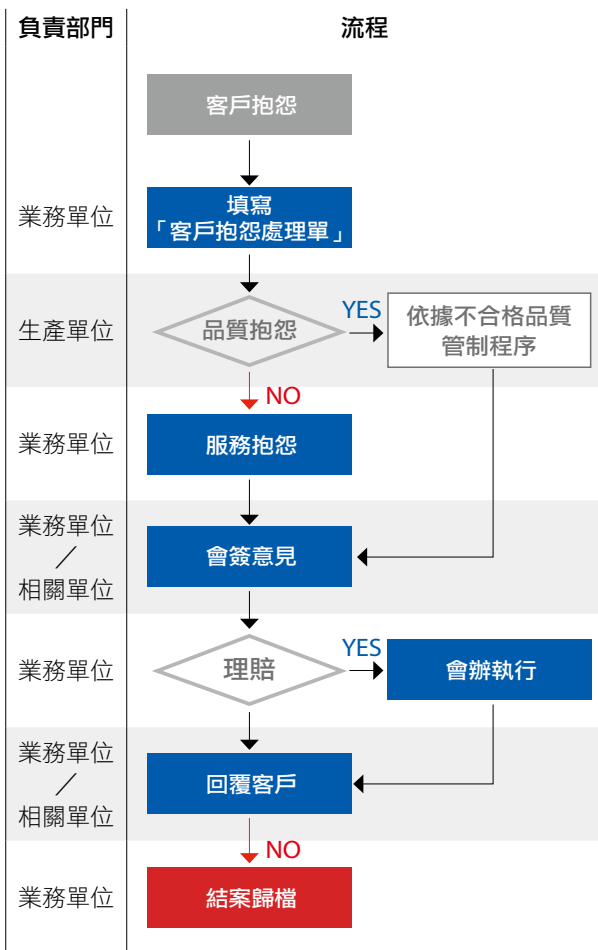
| 負責部門 | 流程 |
|---|---|
| | 客戶抱怨 |
| 業務單位 | 填寫「客戶抱怨處理單」 |
| 生產單位 | 品質抱怨 YES 依據不合格品質管制程序 |
| | NO |
| 業務單位 | 服務抱怨 |
| 業務單位／相關單位 | 會簽意見 |
| 業務單位 | 理賠 YES 會辦執行 |
| 業務單位／相關單位 | 回覆客戶 |
| | NO |
| 業務單位 | 結案歸檔 |